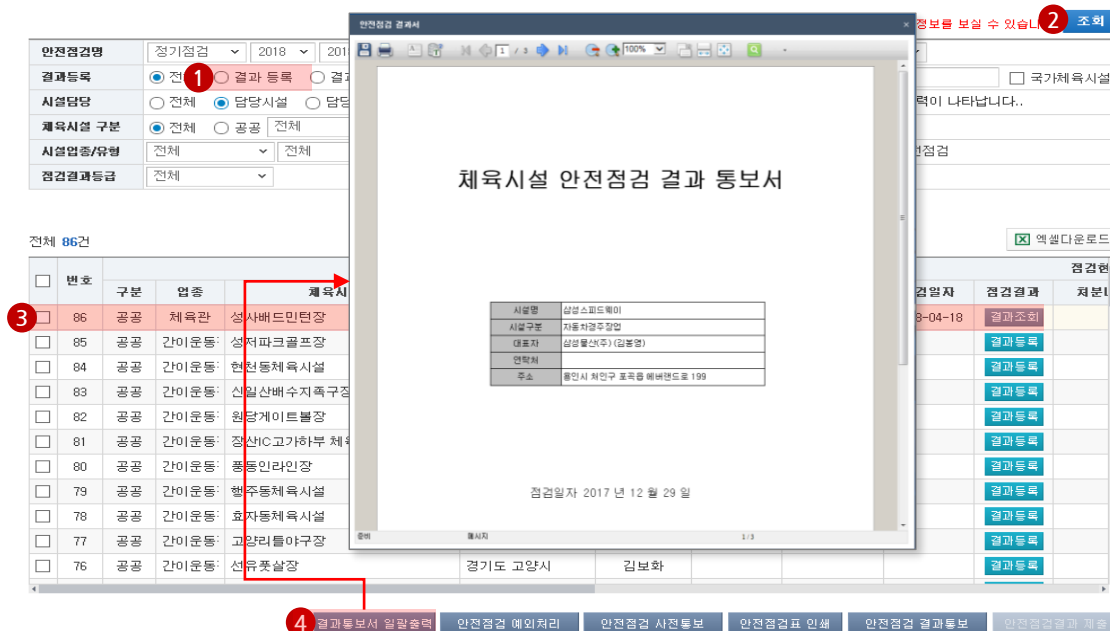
안전점검 결과서

1 / 3 100%

체육시설 안전점검 결과 통보서

| 시설명 | 삼성스피드웨이 |
|---|---|
| 시설구분 | 자동차경주장업 |
| 대표자 | 삼성물산(주) (김봉영) |
| 연락처 | |
| 주소 | 용인시 처인구 포곡읍 에버랜드로 199 |

점검일자 2017 년 12 월 29 일

준비 페이지 1/3

정보를 보실 수 있습니다 2 조회

안전점검명 정기점검 2018 201

결과등록 전체 1 결과 등록 결과

시설담당 전체 담당시설 담당

체육시설 구분 전체 공공 전체

시설업종/유형 전체 전체

점검결과등급 전체

국가체육시설

력이 나타납니다..

전점검

전체 86건

엑셀다운로드

| | 번호 | 구분 | 업종 | 체육시 | 검일자 | 점검결과 | 처분 |
|---|---|---|---|---|---|---|---|
| 3 | 86 | 공공 | 체육관 | 성사배드민턴장 | 8-04-18 | 결과조회 | |
| | 85 | 공공 | 간이운동 | 성저파크골프장 | | 결과등록 | |
| | 84 | 공공 | 간이운동 | 현천동체육시설 | | 결과등록 | |
| | 83 | 공공 | 간이운동 | 신일산배수지족구장 | | 결과등록 | |
| | 82 | 공공 | 간이운동 | 원당게이트볼장 | | 결과등록 | |
| | 81 | 공공 | 간이운동 | 장산IC고가하부 체육 | | 결과등록 | |
| | 80 | 공공 | 간이운동 | 풍동인라인장 | | 결과등록 | |
| | 79 | 공공 | 간이운동 | 행주동체육시설 | | 결과등록 | |
| | 78 | 공공 | 간이운동 | 효자동체육시설 | | 결과등록 | |
| | 77 | 공공 | 간이운동 | 고양리틀야구장 | | 결과등록 | |
| | 76 | 공공 | 간이운동 | 선유풋살장 경기도 고양시 김보화 | | 결과등록 | |

점검현

4 결과통보서 일괄출력 안전점검 예외처리 안전점검 사전통보 안전점검표 인쇄 안전점검 결과통보 안전점검결과 제출